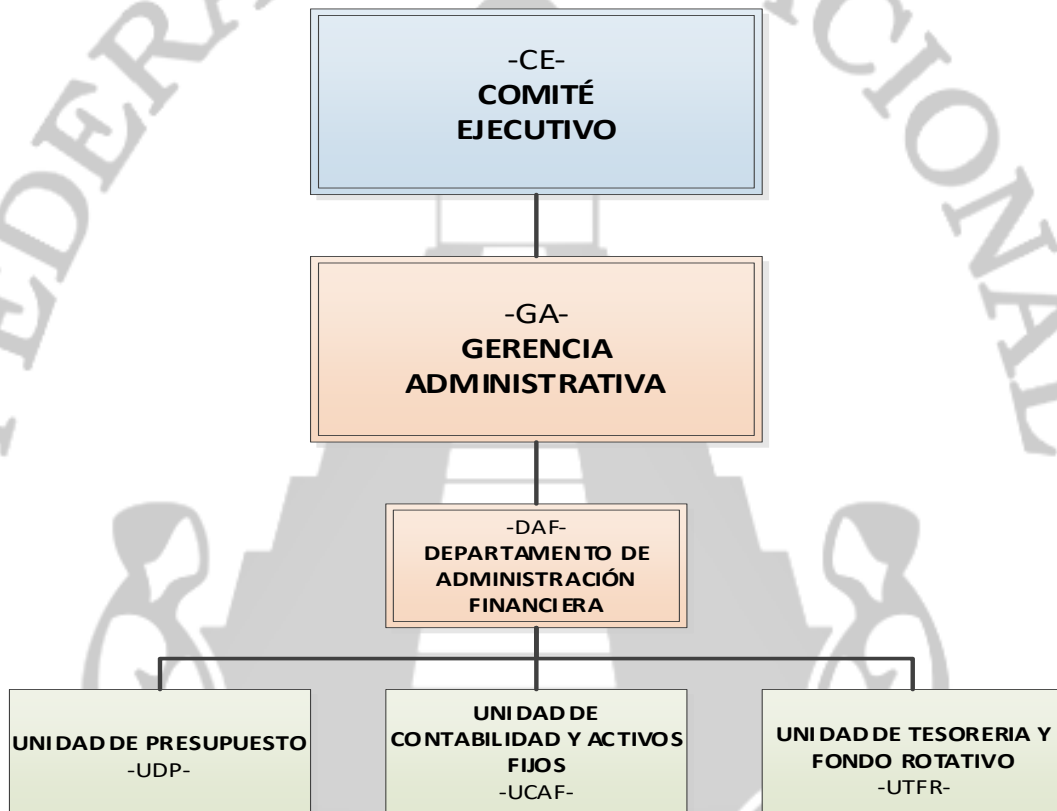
-CE-
COMITÉ EJECUTIVO

-GA-
GERENCIA ADMINISTRATIVA

-DAF-
DEPARTAMENTO DE ADMINISTRACIÓN FINANCIERA

UNIDAD DE PRESUPUESTO
-UDP-

UNIDAD DE CONTABILIDAD Y ACTIVOS FIJOS
-UCAF-

UNIDAD DE TESORERIA Y FONDO ROTATIVO
-UTFR-